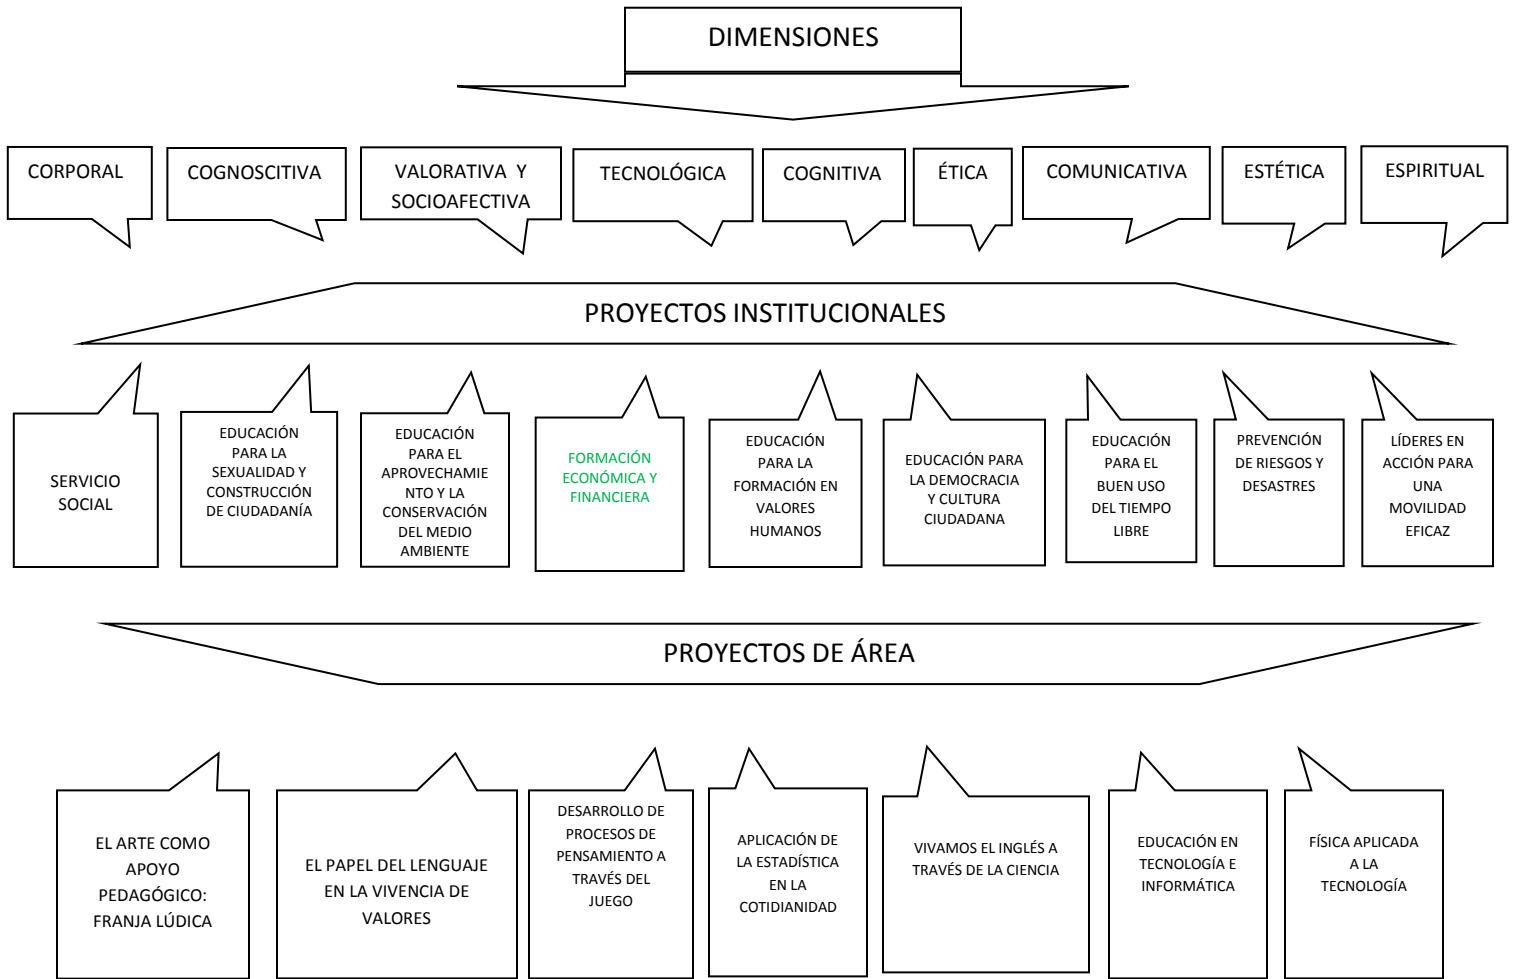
DIMENSIONES

CORPORAL

COGNOSCITIVA

VALORATIVA Y SOCIOAFECTIVA

TECNOLÓGICA

COGNITIVA

ÉTICA

COMUNICATIVA

ESTÉTICA

ESPIRITUAL

PROYECTOS INSTITUCIONALES

SERVICIO SOCIAL

EDUCACIÓN PARA LA SEXUALIDAD Y CONSTRUCCIÓN DE CIUDADANÍA

EDUCACIÓN PARA EL APROVECHAMIENTO Y LA CONSERVACIÓN DEL MEDIO AMBIENTE

FORMACIÓN ECONÓMICA Y FINANCIERA

EDUCACIÓN PARA LA FORMACIÓN EN VALORES HUMANOS

EDUCACIÓN PARA LA DEMOCRACIA Y CULTURA CIUDADANA

EDUCACIÓN PARA EL BUEN USO DEL TIEMPO LIBRE

PREVENCIÓN DE RIESGOS Y DESASTRES

LÍDERES EN ACCIÓN PARA UNA MOVILIDAD EFICAZ

PROYECTOS DE ÁREA

EL ARTE COMO APOYO PEDAGÓGICO: FRANJA LÚDICA

EL PAPEL DEL LENGUAJE EN LA VIVENCIA DE VALORES

DESARROLLO DE PROCESOS DE PENSAMIENTO A TRAVÉS DEL JUEGO

APLICACIÓN DE LA ESTADÍSTICA EN LA COTIDIANIDAD

VIVAMOS EL INGLÉS A TRAVÉS DE LA CIENCIA

EDUCACIÓN EN TECNOLOGÍA E INFORMÁTICA

FÍSICA APLICADA A LA TECNOLOGÍA